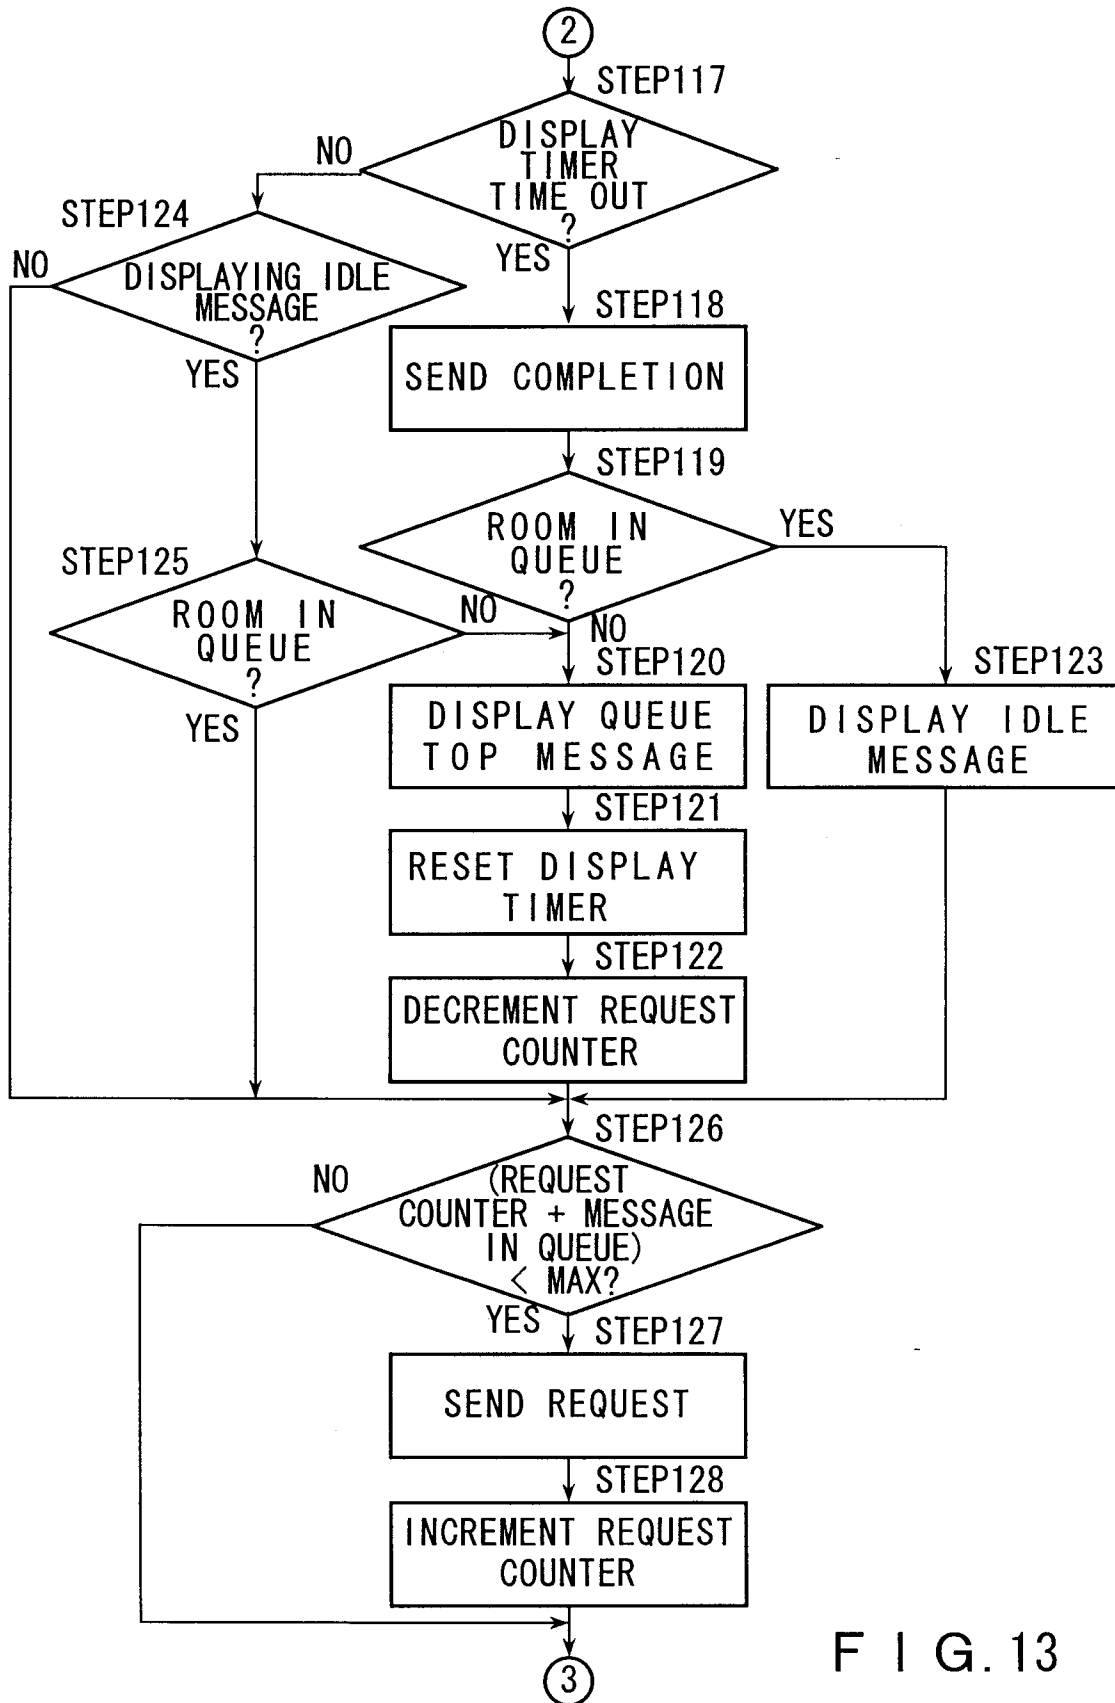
2

STEP117

DISPLAY TIMER TIME OUT ?

NO

YES

STEP124

DISPLAYING IDLE MESSAGE ?

NO

YES

STEP118

SEND COMPLETION

STEP119

ROOM IN QUEUE ?

YES

NO

STEP125

ROOM IN QUEUE ?

NO

YES

STEP120

DISPLAY QUEUE TOP MESSAGE

STEP123

DISPLAY IDLE MESSAGE

STEP121

RESET DISPLAY TIMER

STEP122

DECREMENT REQUEST COUNTER

STEP126

(REQUEST COUNTER + MESSAGE IN QUEUE) < MAX?

NO

YES

STEP127

SEND REQUEST

STEP128

INCREMENT REQUEST COUNTER

3

F I G. 13